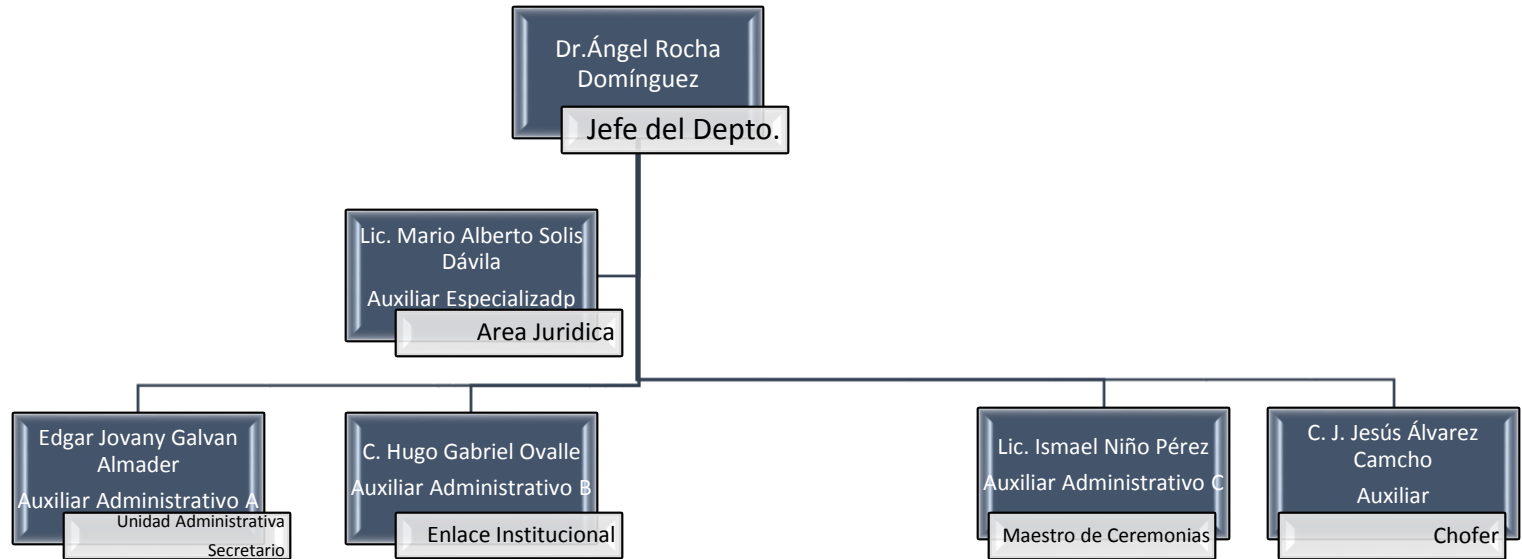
Dr.Ángel Rocha Domínguez

Jefe del Depto.

Lic. Mario Alberto Solis Dávila

Auxiliar Especializadp

Area Juridica

Edgar Jovany Galvan Almader

Auxiliar Administrativo A

Unidad Administrativa Secretario

C. Hugo Gabriel Ovalle

Auxiliar Administrativo B

Enlace Institucional

Lic. Ismael Niño Pérez

Auxiliar Administrativo C

Maestro de Ceremonias

C. J. Jesús Álvarez Camcho

Auxiliar

Chofer